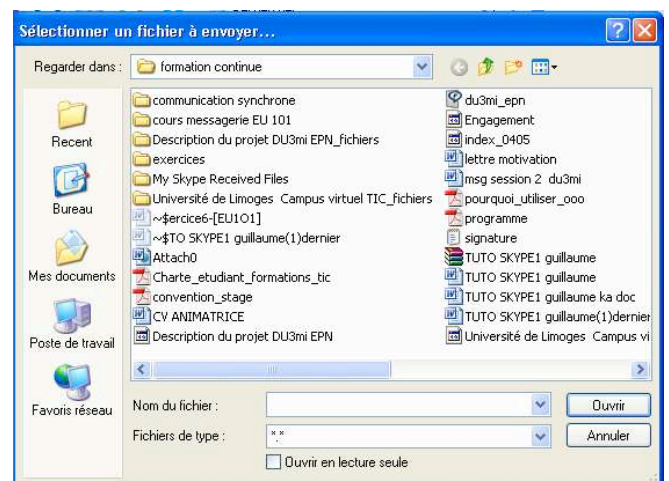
Sélectionner un fichier à envoyer...

Regarder dans : formation continue

Recent
Bureau
Mes documents
Poste de travail
Favoris réseau

communication synchrone
cours messagerie EU 101
Description du projet DU3mi EPN_fichiers
exercices
My Skype Received Files
Université de Limoges Campus virtuel TIC_fichiers
~$ercice6-[EU1O1]
~$TO SKYPE1 guillaume(1)dernier
Attach0
Charte_etudiant_formations_tic
convention_stage
CV ANIMATRICE
Description du projet DU3mi EPN

du3mi_epn
Engagement
index_0405
lettre motivation
msg session 2 du3mi
pourquoi_utiliser_ooo
programme
signature
TUTO SKYPE1 guillaume
TUTO SKYPE1 guillaume
TUTO SKYPE1 guillaume ka doc
TUTO SKYPE1 guillaume(1)dernier
Université de Limoges Campus vi

Nom du fichier :
Fichiers de type : *.*
Ouvrir
Annuler
Ouvrir en lecture seule